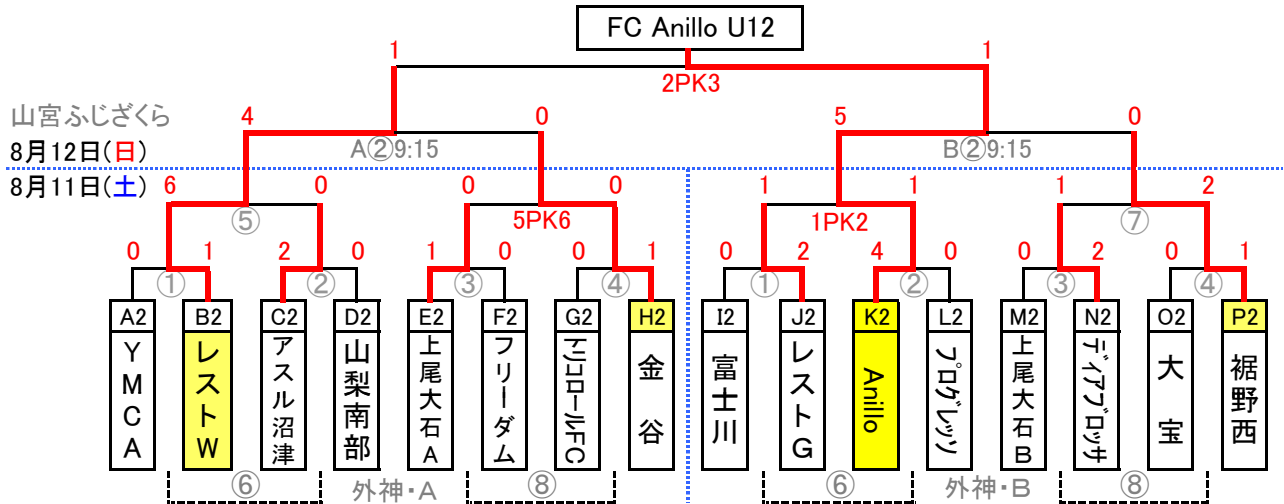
FC Anillo U12

1 1
2PK3

山宮ふじざくら
8月12日(日)
8月11日(土)

4 0 5 0
A②9:15 B②9:15

6 0 0 0 1 1 1 2
⑤ 5PK6 1PK2 ⑦

0 1 2 0 1 0 0 1 0 2 4 0 0 2 0 1
① ② ③ ④ ① ② ③ ④

| A2 | B2 | C2 | D2 | E2 | F2 | G2 | H2 | I2 | J2 | K2 | L2 | M2 | N2 | O2 | P2 |
|---|---|---|---|---|---|---|---|---|---|---|---|---|---|---|---|
| YMCA | レストW | アスル沼津 | 山梨南部 | 上尾大石A | フリーダム | トリコロールFC | 金谷 | 富士川 | レストG | Anillo | プログレッソ | 上尾大石B | ディアブロッサ | 大宝 | 裾野西 |

⑥ 外神・A ⑧ ⑥ 外神・B ⑧